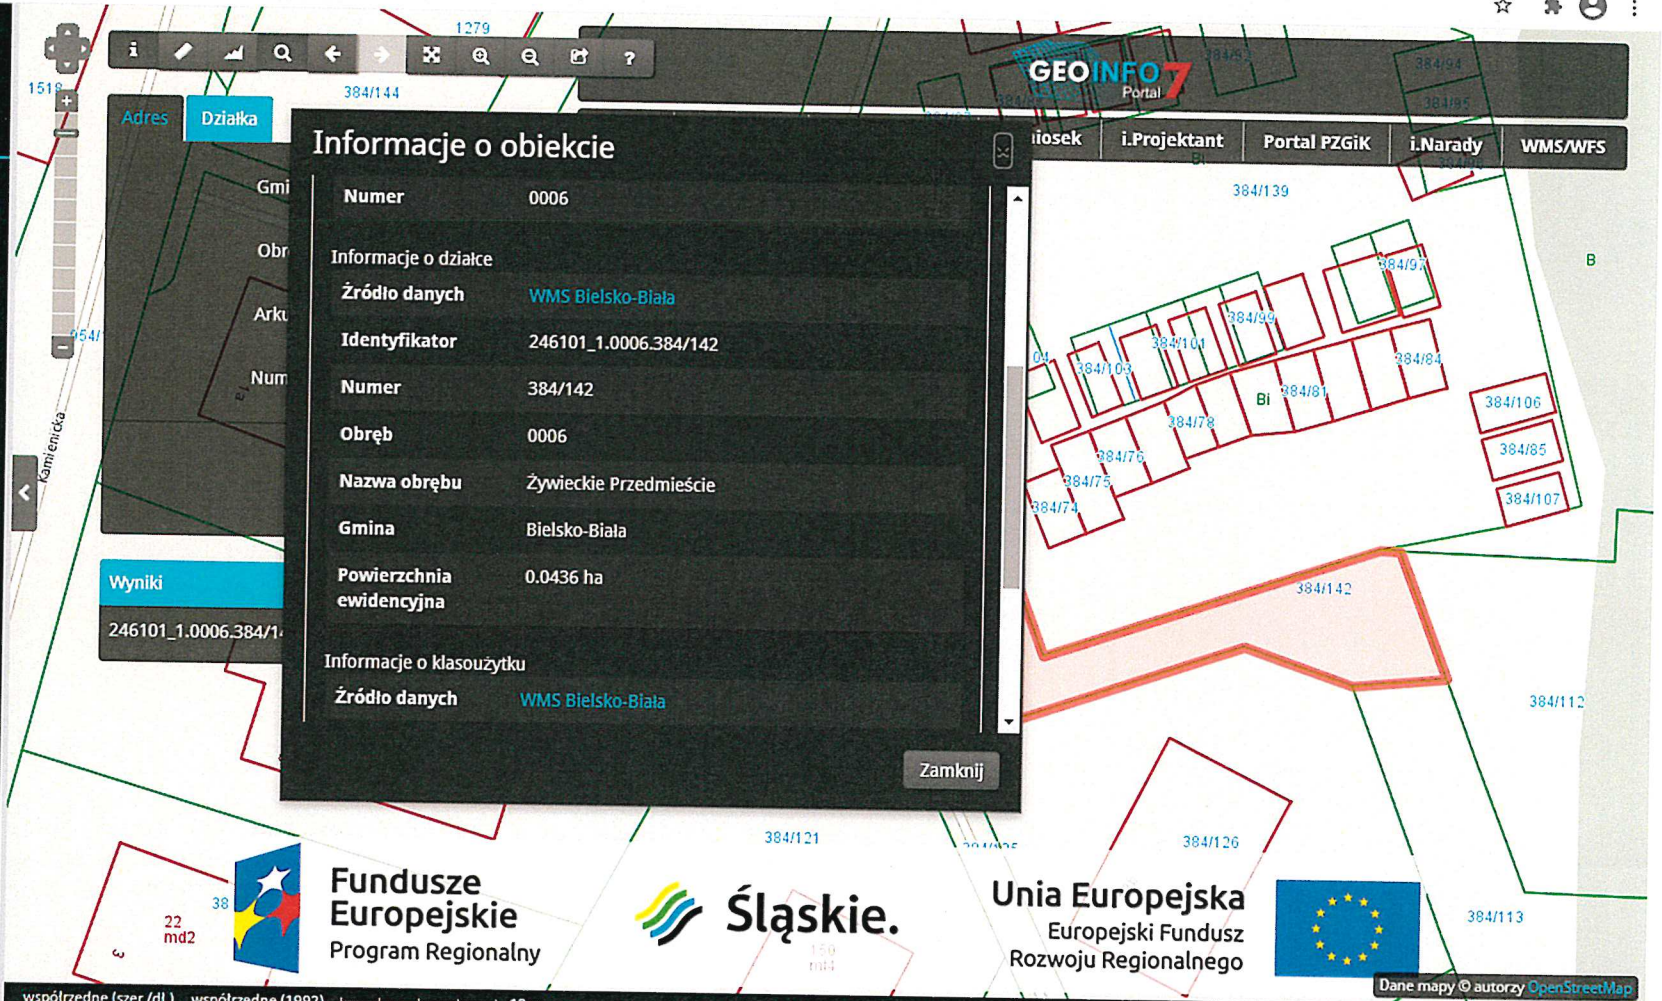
1279
1518
384/144
GEOINFO7
Portal
Adres
Działka
Gmi
Obr
Arku
Num
Informacje o obiekcie
iosek
i.Projektant
Portal PZGiK
i.Narady
WMS/WFS

| Numer | 0006 |
|---|---|

Informacje o działce

| Źródło danych | WMS Bielsko-Biała |
|---|---|
| Identyfikator | 246101_1.0006.384/142 |
| Numer | 384/142 |
| Obręb | 0006 |
| Nazwa obrębu | Żywieckie Przedmieście |
| Gmina | Bielsko-Biała |
| Powierzchnia ewidencyjna | 0.0436 ha |

Informacje o klasoużytku

| Źródło danych | WMS Bielsko-Biała |
|---|---|

Zamknij
Wyniki
246101_1.0006.384/1
Kamienicka
384/139
B
384/97
384/99
384/101
384/103
384/84
Bi
384/81
384/78
384/76
384/75
384/74
384/106
384/85
384/107
384/142
384/112
384/121
384/126
384/113
22
md2
38
Fundusze Europejskie
Program Regionalny
Śląskie.
Unia Europejska
Europejski Fundusz Rozwoju Regionalnego
Dane mapy © autorzy OpenStreetMap
współrzędne (szer./dł.) współrzędne (1992)